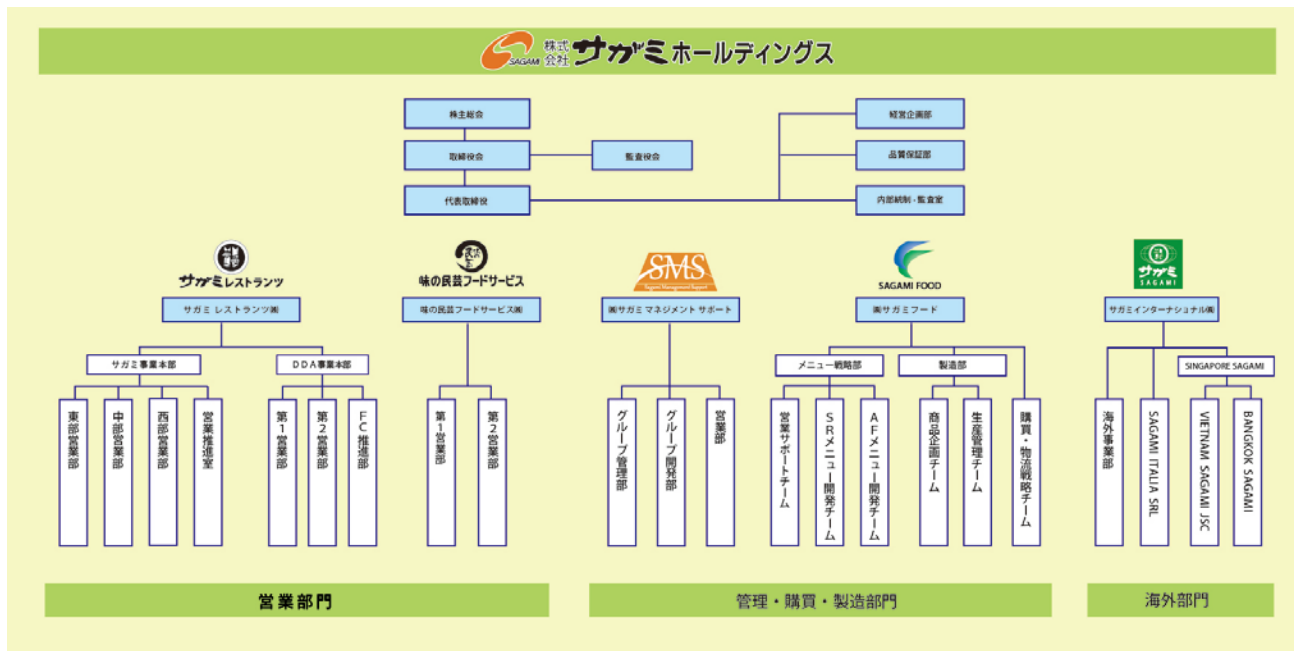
SAGAMI 株式会社 サガミホールディングス

株主総会
取締役会
監査役会
代表取締役
経営企画部
品質保証部
内部統制・監査室

サガミレストランツ
サガミ レストランツ(株)
サガミ事業本部
DDA事業本部
東部営業部
中部営業部
西部営業部
営業推進室
第1営業部
第2営業部
FC推進部

味の民芸フードサービス
味の民芸フードサービス(株)
第1営業部
第2営業部

SMS
(株)サガミ マネジメント サポート
グループ管理部
グループ開発部
営業部

SAGAMI FOOD
(株)サガミフード
メニュー戦略部
製造部
営業サポートチーム
SRメニュー開発チーム
AFメニュー開発チーム
商品企画チーム
生産管理チーム
購買・物流戦略チーム

サガミ SAGAMI
サガミインターナショナル(株)
SINGAPORE SAGAMI
海外事業部
SAGAMI ITALIA SRL
VIETNAM SAGAMI JSC
BANGKOK SAGAMI

営業部門
管理・購買・製造部門
海外部門